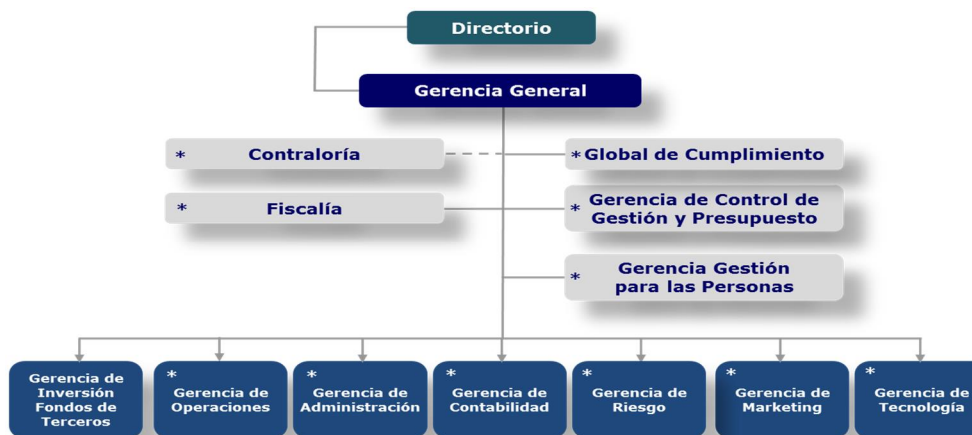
Directorio

Gerencia General

* Contraloría

* Global de Cumplimiento

* Fiscalía

* Gerencia de Control de Gestión y Presupuesto

* Gerencia Gestión para las Personas

Gerencia de Inversión Fondos de Terceros

* Gerencia de Operaciones

* Gerencia de Administración

* Gerencia de Contabilidad

* Gerencia de Riesgo

* Gerencia de Marketing

* Gerencia de Tecnología